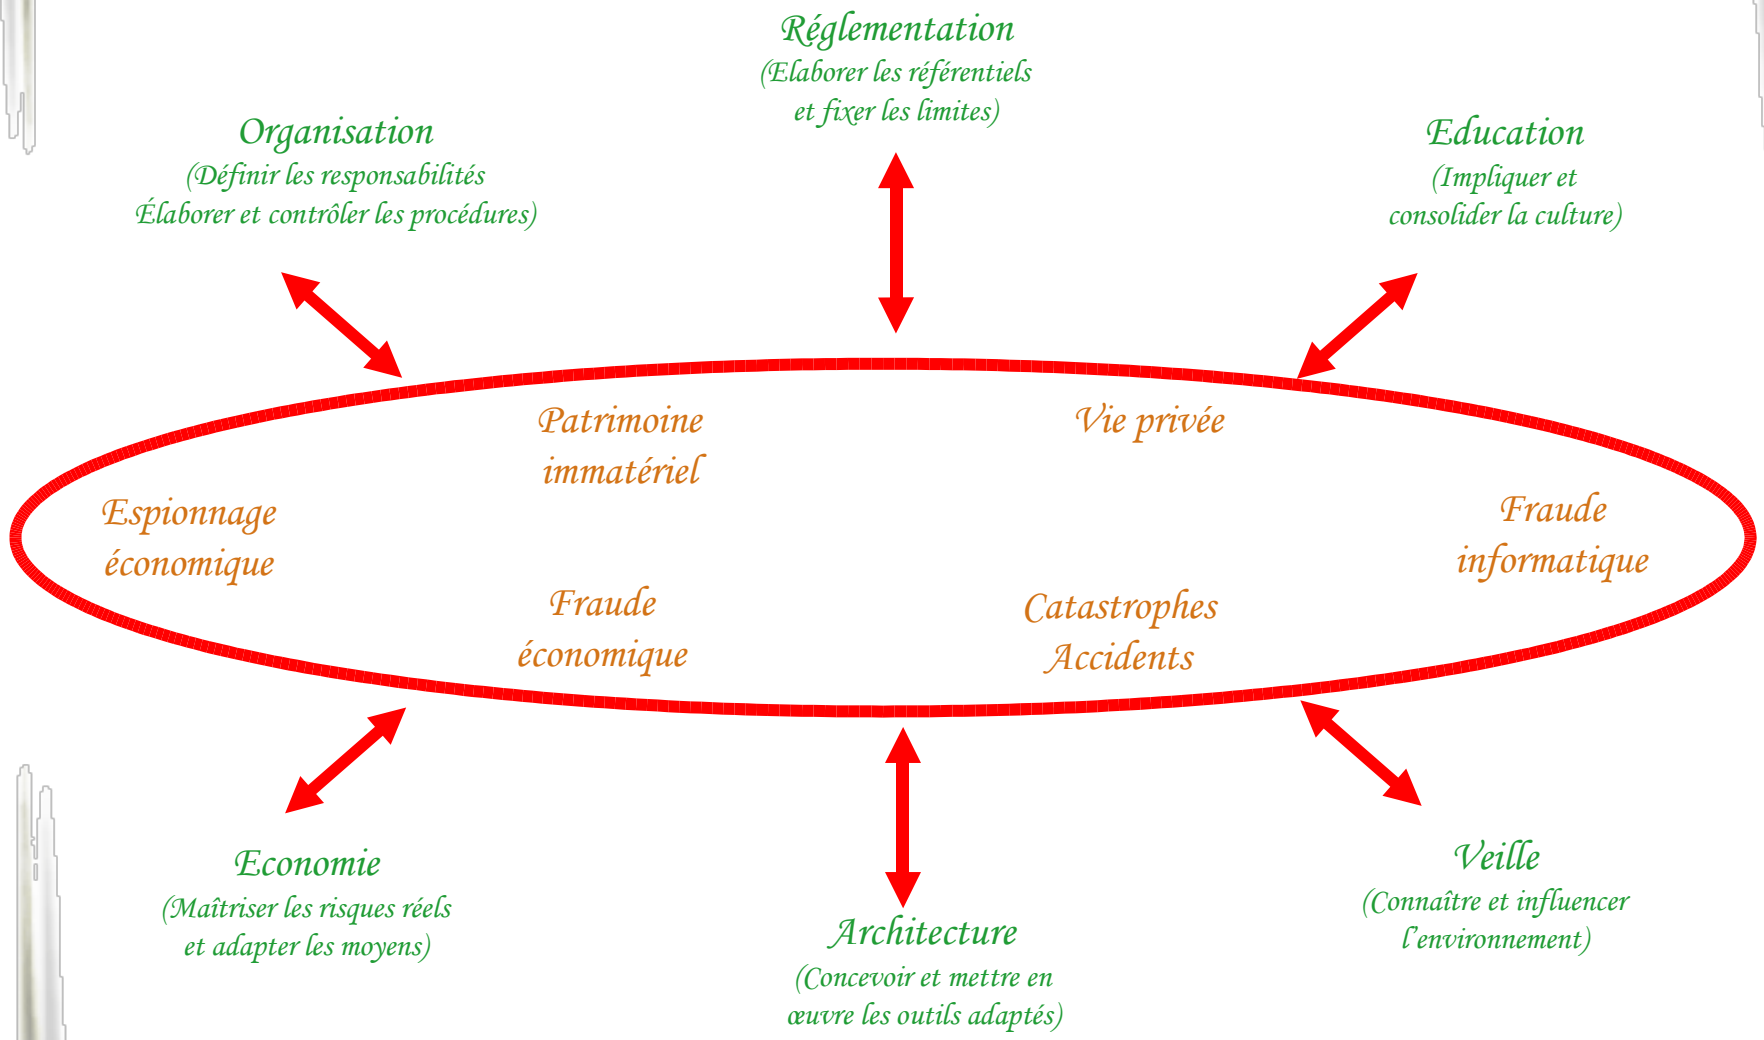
Réglementation
(Elaborer les référentiels et fixer les limites)

Organisation
(Définir les responsabilités Élaborer et contrôler les procédures)

Education
(Impliquer et consolider la culture)

Patrimoine immatériel

Vie privée

Espionnage économique

Fraude informatique

Fraude économique

Catastrophes Accidents

Economie
(Maîtriser les risques réels et adapter les moyens)

Architecture
(Concevoir et mettre en œuvre les outils adaptés)

Veille
(Connaître et influencer l'environnement)